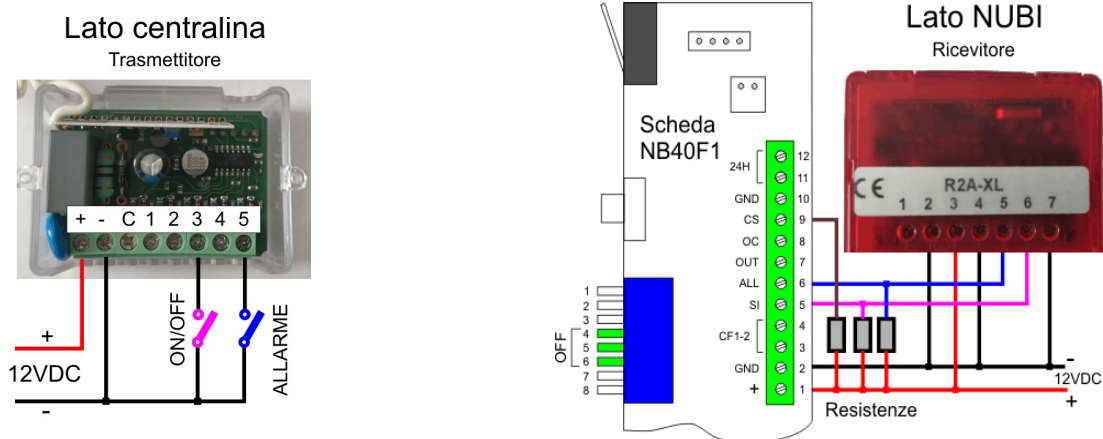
Lato centralina
Trasmettitore

+ - C 1 2 3 4 5

+
12VDC
-

ON/OFF
ALLARME

Scheda
NB40F1

24H
GND
CS
OC
OUT
ALL
SI
CF1-2
GND
+

12
11
10
9
8
7
6
5
4
3
2
1

1
2
3
4
5
6
7
8
OFF

Lato NUBI
Ricevitore

CE
R2A-XL
1 2 3 4 5 6 7

Resistenze

-
12VDC
+